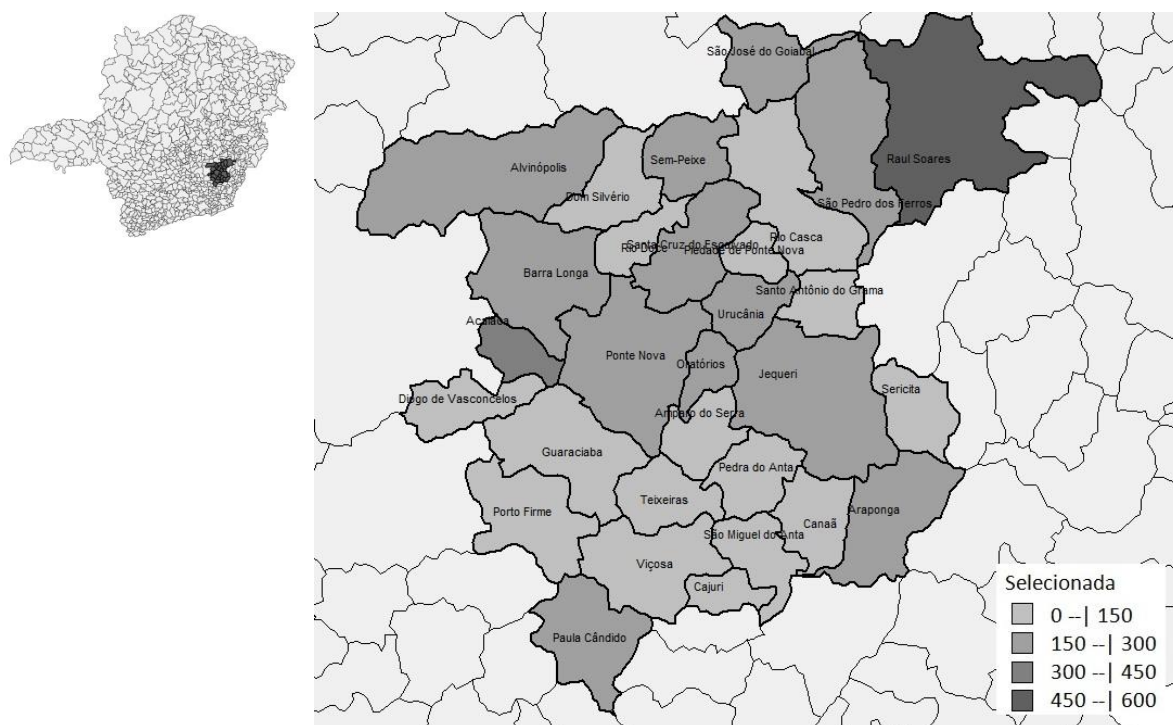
São José do Goiabal
Raul Soares
Alvinópolis
Sem-Peixe
Dom Silvério
São Pedro dos Ferros
Santa Cruz do Escalvado
Rio Casca
Rio Doce
Piedade de Ponte Nova
Barra Longa
Santo Antônio do Grama
Acaiaca
Urucânia
Ponte Nova
Oratórios
Jequeri
Sericita
Diogo de Vasconcelos
Amparo do Serra
Guaraciaba
Pedra do Anta
Teixeiras
Porto Firme
Araponga
Canaã
São Miguel do Anta
Viçosa
Cajuri
Paula Cândido

Selecionada
0 --| 150
150 --| 300
300 --| 450
450 --| 600